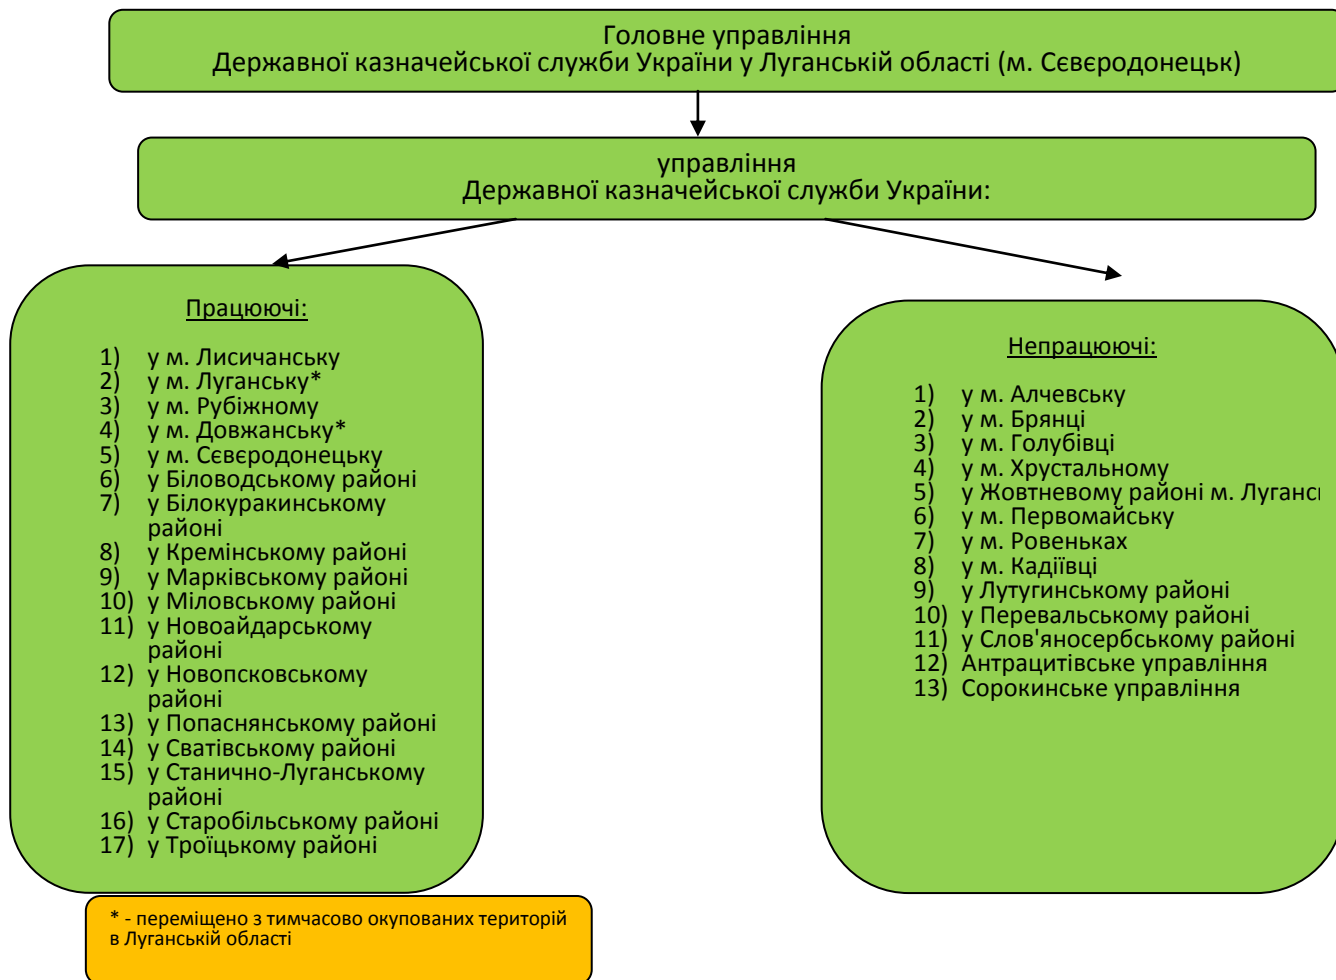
Головне управління
Державної казначейської служби України у Луганській області (м. Сєвєродонецьк)

управління
Державної казначейської служби України:

Працюючі:

1) у м. Лисичанську
2) у м. Луганську*
3) у м. Рубіжному
4) у м. Довжанську*
5) у м. Сєвєродонецьку
6) у Біловодському районі
7) у Білокуракинському районі
8) у Кремінському районі
9) у Марківському районі
10) у Міловському районі
11) у Новоайдарському районі
12) у Новопсковському районі
13) у Попаснянському районі
14) у Сватівському районі
15) у Станично-Луганському районі
16) у Старобільському районі
17) у Троїцькому районі

Непрацюючі:

1) у м. Алчевську
2) у м. Брянці
3) у м. Голубівці
4) у м. Хрустальному
5) у Жовтневому районі м. Луганс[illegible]
6) у м. Первомайську
7) у м. Ровеньках
8) у м. Кадіївці
9) у Лутугинському районі
10) у Перевальському районі
11) у Слов'яносербському районі
12) Антрацитівське управління
13) Сорокинське управління

* - переміщено з тимчасово окупованих територій в Луганській області